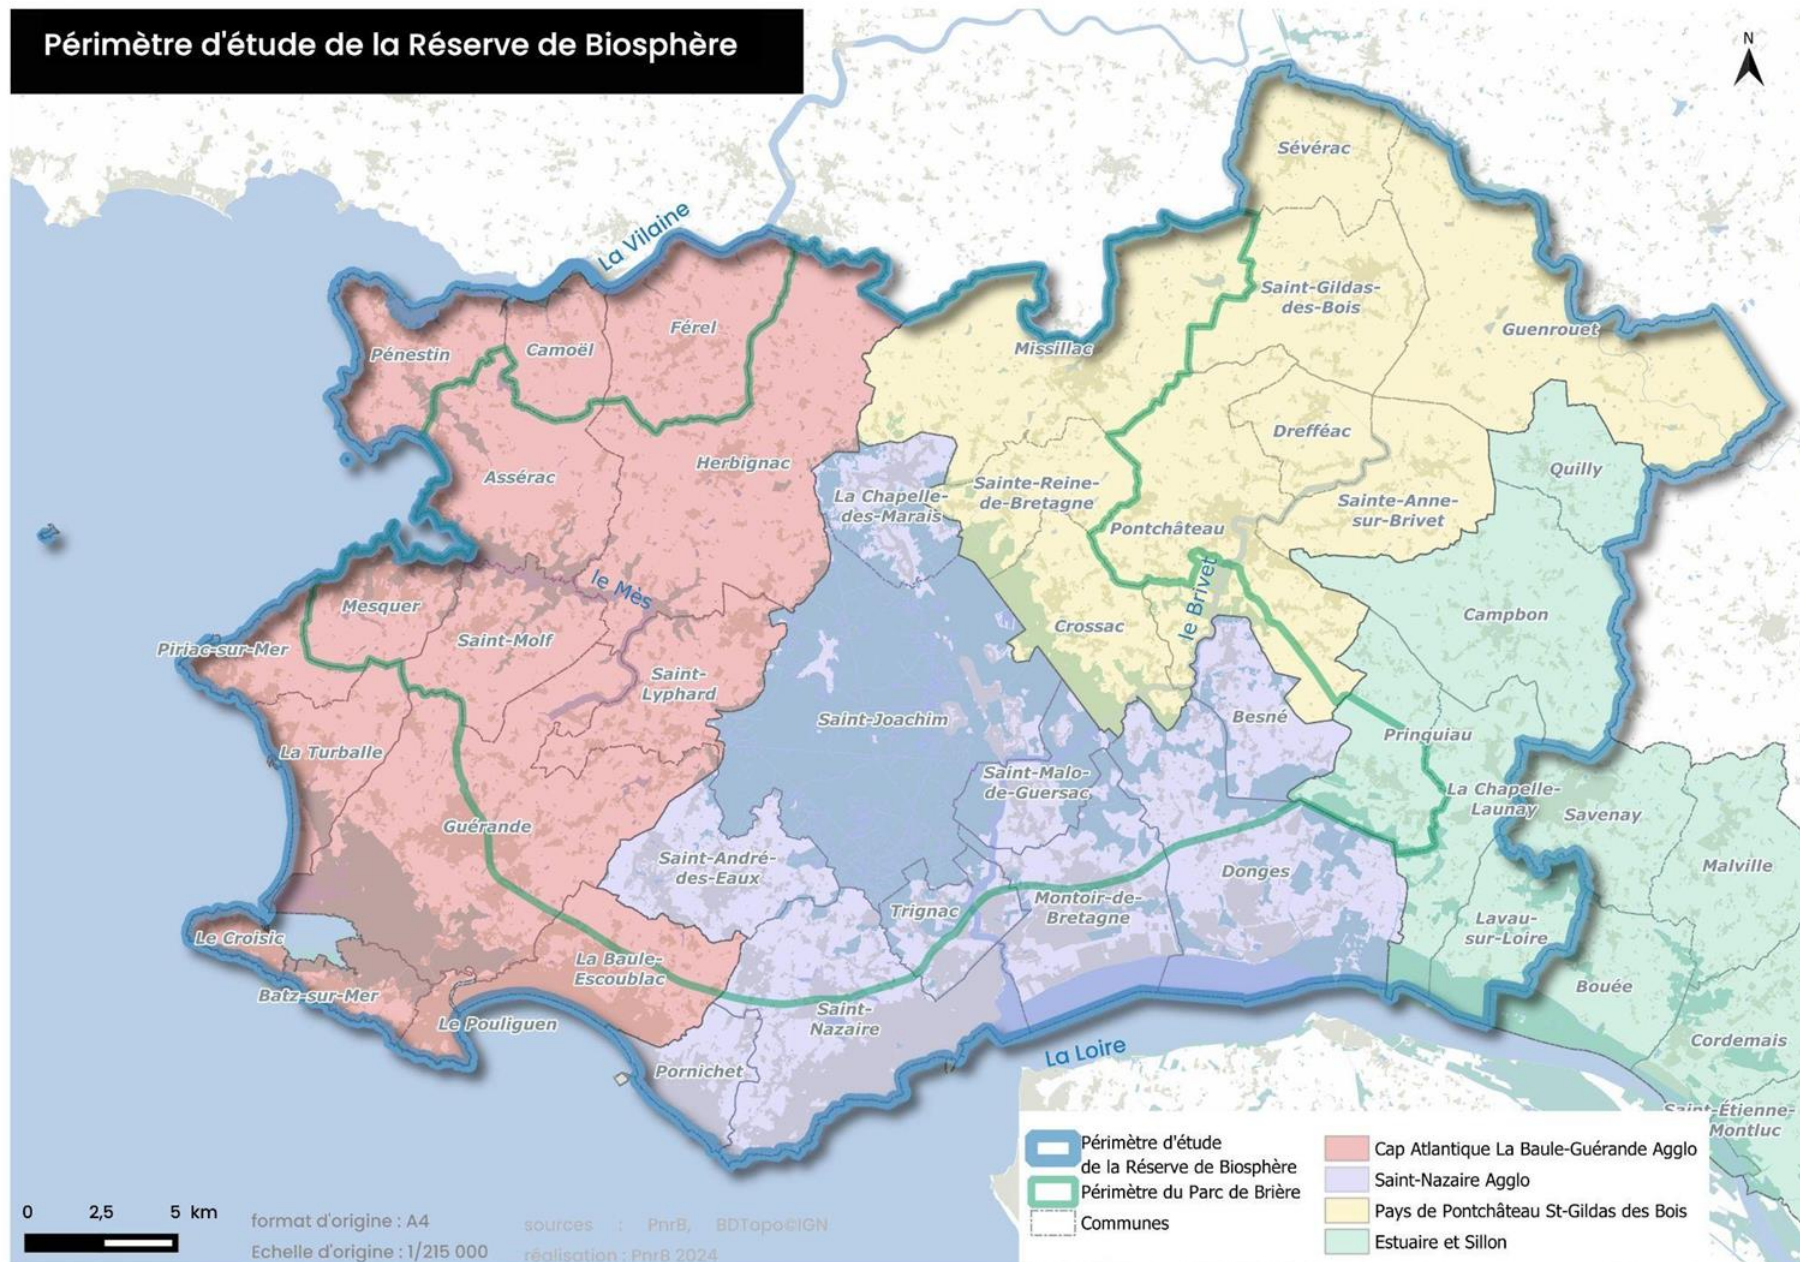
Périmètre d'étude de la Réserve de Biosphère

N

La Vilaine

Sévérac

Saint-Gildas-des-Bois

Guenrouet

Missillac

Pénestin

Camoël

Férel

Drefféac

Herbignac

Assérac

Quilly

La Chapelle-des-Marais

Sainte-Reine-de-Bretagne

Pontchâteau

Sainte-Anne-sur-Brivet

le Mès

le Brivet

Mesquer

Saint-Molf

Crossac

Campbon

Piriac-sur-Mer

Saint-Lyphard

Saint-Joachim

Besné

Pringuiau

La Turballe

Saint-Malo-de-Guersac

La Chapelle-Launay

Savenay

Guérande

Malville

Saint-André-des-Eaux

Donges

Trignac

Montoir-de-Bretagne

Lavau-sur-Loire

Le Croisic

La Baule-Escoublac

Bouée

Batz-sur-Mer

Saint-Nazaire

Le Pouliguen

Cordemais

La Loire

Pornichet

Saint-Étienne-de-Montluc

Périmètre d'étude de la Réserve de Biosphère

Périmètre du Parc de Brière

Communes

Cap Atlantique La Baule-Guérande Agglo

Saint-Nazaire Agglo

Pays de Pontchâteau St-Gildas des Bois

Estuaire et Sillon

0 2,5 5 km

format d'origine : A4

Echelle d'origine : 1/215 000

sources : PnrB, BDTopo©IGN

réalisation : PnrB 2024